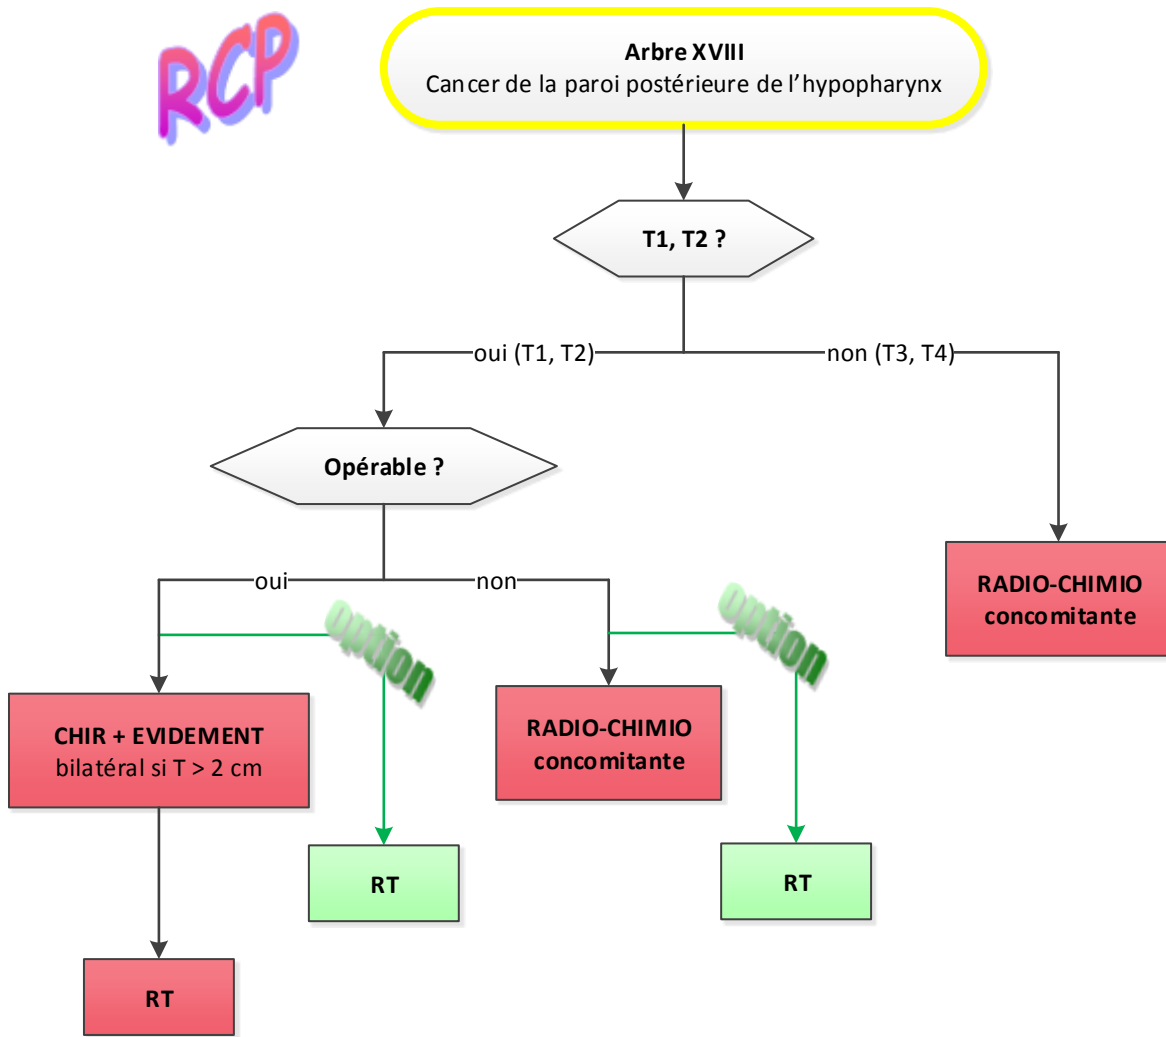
RCP

Arbre XVIII
Cancer de la paroi postérieure de l'hypopharynx

T1, T2 ?

oui (T1, T2)

non (T3, T4)

Opérable ?

RADIO-CHIMIO concomitante

oui

non

option

option

CHIR + EVIDEMENT bilatéral si T > 2 cm

RADIO-CHIMIO concomitante

RT

RT

RT